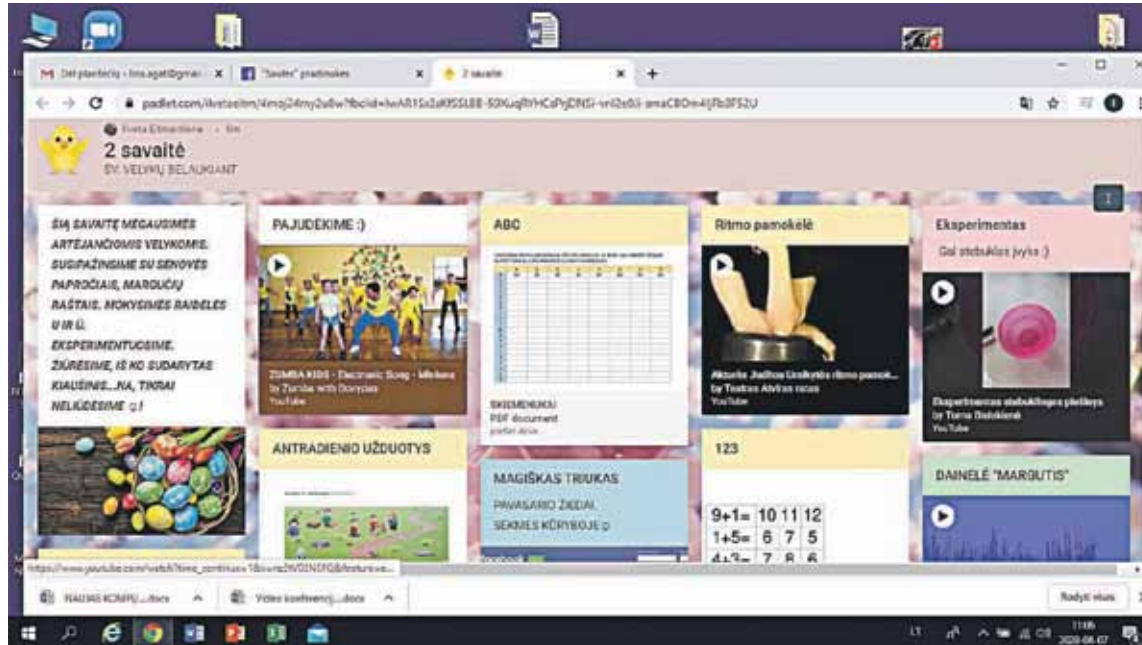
M Dėl planšečių - lina.agat@gmail.com | "Šaukis" pradinukas | 2 savaitė

padlet.com/ilvetaeitm/4moj24my2u8w?fbclid=IwAR1Sx2aKISSL8B-S0XuqRYHCsPrjDNSi-vrl2s0i3-amaCBOm4IjRb3FS2U

Iveta Eitmantienė · 6m

2 savaitė

ŠV. VELYKŲ BELAUKIANT

ŠIĄ SAVAITĘ MĖGAUSIMĖS ARTĖJANČIOMIS VELYKOMIS. SUSIPAŽINSIME SU SENOVĖS PAPROČIAIS, MARGUČIŲ RAŠTAIS. MOKYSIMĖS RAIDELES U IR Ū. EKSPERIMENTUOSIME. ŽIŪRĖSIME, IŠ KO SUDARYTAS KIAUŠINIS...NA, TIKRAI NELIŪDĖSIME :) !

PAJUDĖKIME :)

ZUMBA KIDS - Electronic Song - Mickey by Zumba with Dorycles
YouTube

ANTRADIENIO UŽDUOTYS

ABC

SKIEMENUKAI
PDF document
padlet drive

MAGIŠKAS TRIUKAS

PAVASARIO ŽIEDAI. SĖKMĖS KŪRYBOJE :)

Ritmo pamokėlė

Aktorius Jadvos Sinkevičius ritmo pamok...
by Teatras Atviras ratas
YouTube

123

| 9+1= | 10 | 11 | 12 |
|---|---|---|---|
| 1+5= | 6 | 7 | 5 |
| 4+3= | 7 | 8 | 6 |

Eksperimentas

Gal stebuklas įvyks :)

Eksperimentas stebuklingos plėlėlys
by Toma Daškienė
YouTube

DAINELĖ "MARGUTIS"

https://www.youtube.com/watch?time_continue=1&v=w2WD3NDFGB&feature=e...

NAUJAS KOMPIU....docx | Video konferencij....docx | Rodyti viską

LT 11:05 2020-04-07